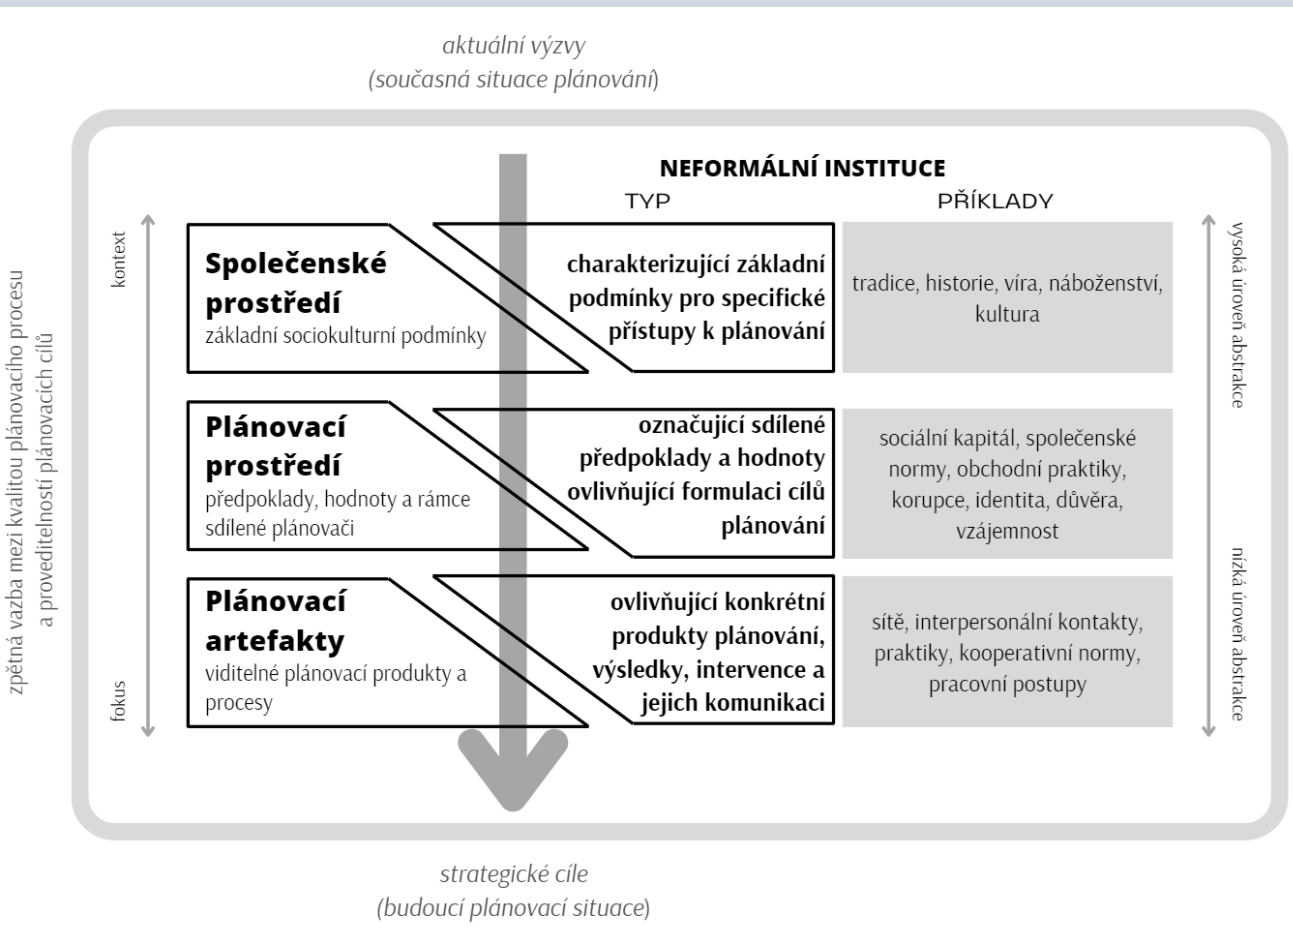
aktuální výzvy
(současná situace plánování)

zpětná vazba mezi kvalitou plánovacího procesu a proveditelností plánovacích cílů

NEFORMÁLNÍ INSTITUCE

TYP

PŘÍKLADY

kontext

fokus

vysoká úroveň abstrakce

nízká úroveň abstrakce

**Společenské prostředí**
základní sociokulturní podmínky

charakterizující základní podmínky pro specifické přístupy k plánování

tradice, historie, víra, náboženství, kultura

**Plánovací prostředí**
předpoklady, hodnoty a rámce sdílené plánovači

označující sdílené předpoklady a hodnoty ovlivňující formulaci cílů plánování

sociální kapitál, společenské normy, obchodní praktiky, korupce, identita, důvěra, vzájemnost

**Plánovací artefakty**
viditelné plánovací produkty a procesy

ovlivňující konkrétní produkty plánování, výsledky, intervence a jejich komunikaci

sítě, interpersonální kontakty, praktiky, kooperativní normy, pracovní postupy

strategické cíle
(budoucí plánovací situace)